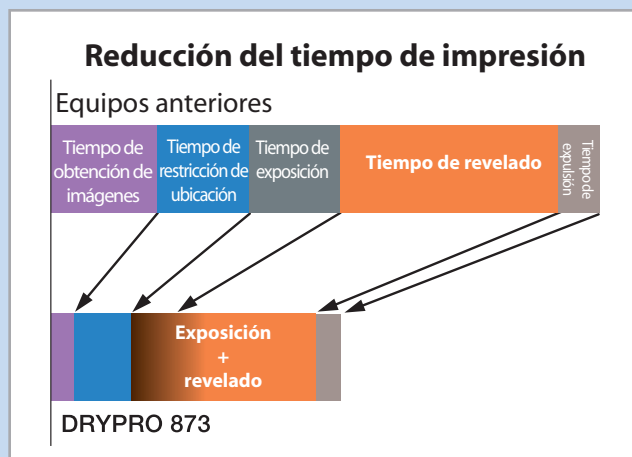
Reducción del tiempo de impresión

Equipos anteriores

Tiempo de obtención de imágenes

Tiempo de restricción de ubicación

Tiempo de exposición

Tiempo de revelado

Tiempo de expulsión

Exposición + revelado

DRYPRO 873